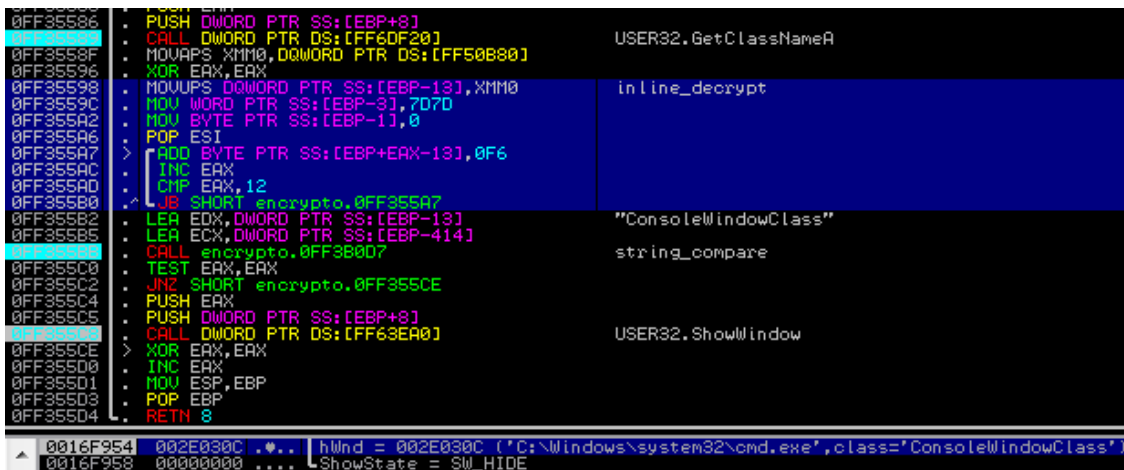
0FF35586 . PUSH DWORD PTR SS:[EBP+8]
0FF35589 . CALL DWORD PTR DS:[FF6DF20] USER32.GetClassNameA
0FF3558F . MOVAPS XMM0,DQWORD PTR DS:[FF50B80]
0FF35596 . XOR EAX,EAX
0FF35598 . MOVUPS DQWORD PTR SS:[EBP-13],XMM0 inline_decrypt
0FF3559C . MOV WORD PTR SS:[EBP-3],7D7D
0FF355A2 . MOV BYTE PTR SS:[EBP-1],0
0FF355A6 . POP ESI
0FF355A7 > ADD BYTE PTR SS:[EBP+EAX-13],0F6
0FF355AC . INC EAX
0FF355AD . CMP EAX,12
0FF355B0 .^ JB SHORT encrypto.0FF355A7
0FF355B2 . LEA EDX,DWORD PTR SS:[EBP-13] "ConsoleWindowClass"
0FF355B5 . LEA ECX,DWORD PTR SS:[EBP-414]
0FF355BB . CALL encrypto.0FF3B0D7 string_compare
0FF355C0 . TEST EAX,EAX
0FF355C2 . JNZ SHORT encrypto.0FF355CE
0FF355C4 . PUSH EAX
0FF355C5 . PUSH DWORD PTR SS:[EBP+8]
0FF355C8 . CALL DWORD PTR DS:[FF63EA0] USER32.ShowWindow
0FF355CE > XOR EAX,EAX
0FF355D0 . INC EAX
0FF355D1 . MOV ESP,EBP
0FF355D3 . POP EBP
0FF355D4 . RETN 8

0016F954 002E030C .•.. hWnd = 002E030C ('C:\Windows\system32\cmd.exe',class='ConsoleWindowClass')
0016F958 00000000 .... ShowState = SW_HIDE